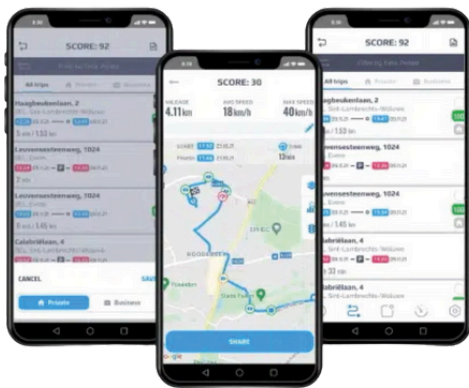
SCORE: 92

All trips

Haaghoubenlaan, 2

5 m / 1.53 km

Leuvensesteenweg, 1024

Leuvensesteenweg, 1024

Calabriëlaan, 4

CANCEL

SAVE

Private

Business

SCORE: 30

MILEAGE
4.11km

MAX SPEED
18km/h

MAX SPEED
40km/h

START

FINISH

13min

SHARE

SCORE: 92

All trips

Private

Business

Haaghoubenlaan, 2

Sint-Lambrechts-Woluwe

Leuvensesteenweg, 1024

Evere

Leuvensesteenweg, 1024

Evere

Calabriëlaan, 4

Sint-Lambrechts-Woluwe

Calabriëlaan, 4

Sint-Lambrechts-Woluwe